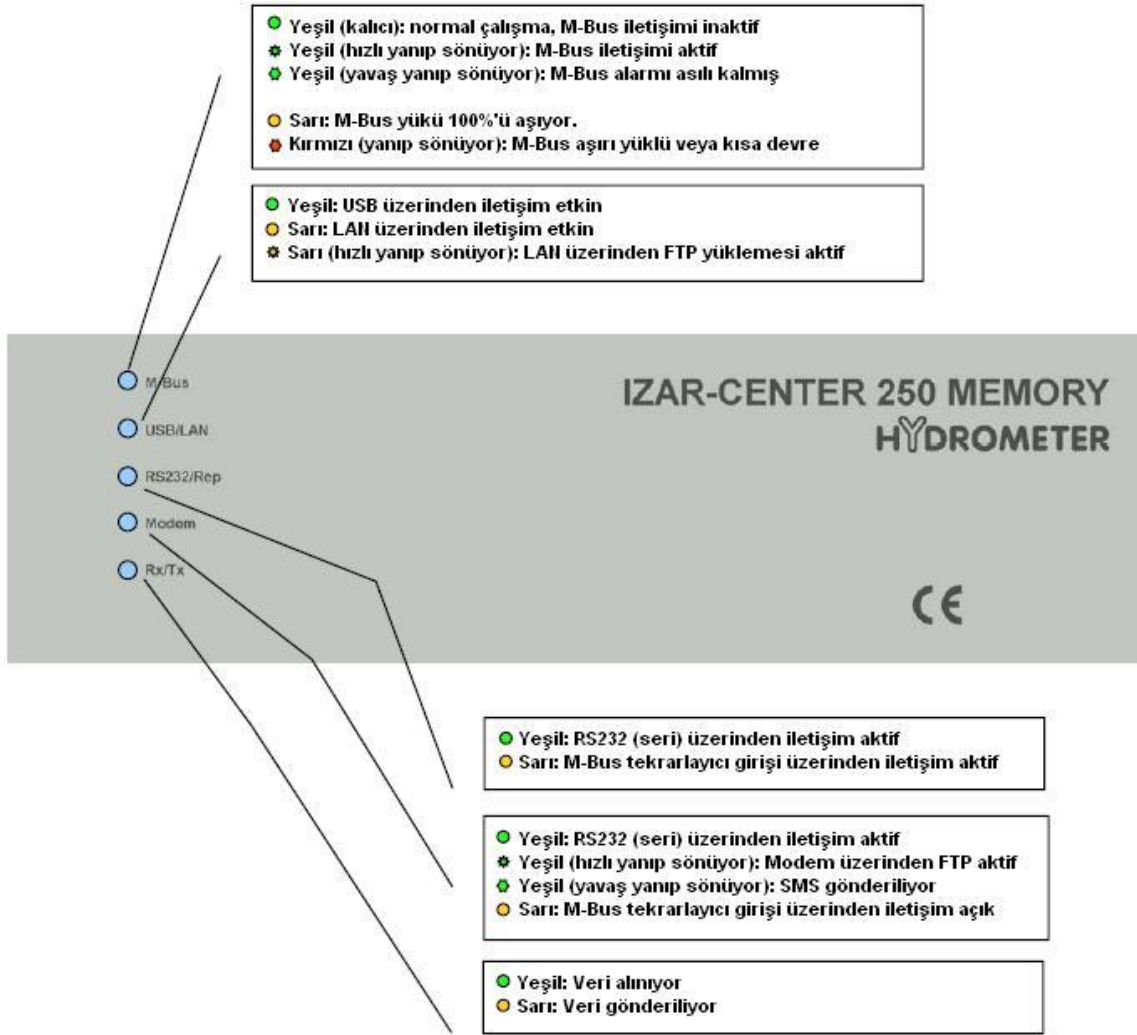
Yeşil (kalıcı): normal çalışma, M-Bus iletişimi inaktif
Yeşil (hızlı yanıp sönüyor): M-Bus iletişimi aktif
Yeşil (yavaş yanıp sönüyor): M-Bus alarmı asılı kalmış

Sarı: M-Bus yükü 100%'ü aşıyor.
Kırmızı (yanıp sönüyor): M-Bus aşırı yüklü veya kısa devre

Yeşil: USB üzerinden iletişim etkin
Sarı: LAN üzerinden iletişim etkin
Sarı (hızlı yanıp sönüyor): LAN üzerinden FTP yüklemesi aktif

M-Bus
USB/LAN
RS232/Rep
Modem
Rx/Tx

IZAR-CENTER 250 MEMORY
HYDROMETER

CE

Yeşil: RS232 (seri) üzerinden iletişim aktif
Sarı: M-Bus tekrarlayıcı girişi üzerinden iletişim aktif

Yeşil: RS232 (seri) üzerinden iletişim aktif
Yeşil (hızlı yanıp sönüyor): Modem üzerinden FTP aktif
Yeşil (yavaş yanıp sönüyor): SMS gönderiliyor
Sarı: M-Bus tekrarlayıcı girişi üzerinden iletişim açık

Yeşil: Veri alınıyor
Sarı: Veri gönderiliyor